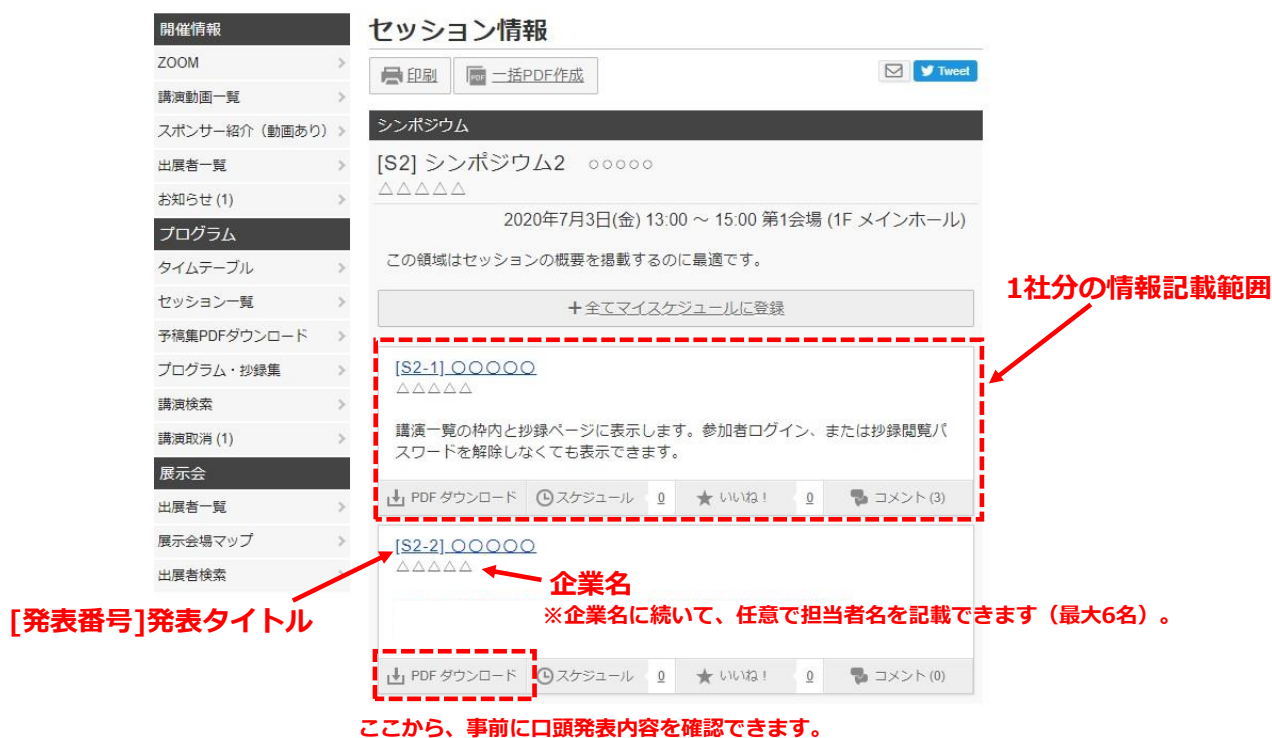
開催情報
ZOOM
講演動画一覧
スポンサー紹介（動画あり）
出展者一覧
お知らせ (1)
プログラム
タイムテーブル
セッション一覧
予稿集PDFダウンロード
プログラム・抄録集
講演検索
講演取消 (1)
展示会
出展者一覧
展示会場マップ
出展者検索

セッション情報
印刷
一括PDF作成
Tweet
シンポジウム
[S2] シンポジウム2　○○○○○
△△△△△
2020年7月3日(金) 13:00 ～ 15:00 第1会場 (1F メインホール)
この領域はセッションの概要を掲載するのに最適です。
＋全てマイスケジュールに登録

1社分の情報記載範囲

[S2-1] ○○○○○
△△△△△
講演一覧の枠内と抄録ページに表示します。参加者ログイン、または抄録閲覧パスワードを解除しなくても表示できます。
PDF ダウンロード　スケジュール 0　いいね！ 0　コメント (3)

[S2-2] ○○○○○
△△△△△
企業名
※企業名に続いて、任意で担当者名を記載できます（最大6名）。
[発表番号]発表タイトル
PDF ダウンロード　スケジュール 0　いいね！ 0　コメント (0)

ここから、事前に口頭発表内容を確認できます。